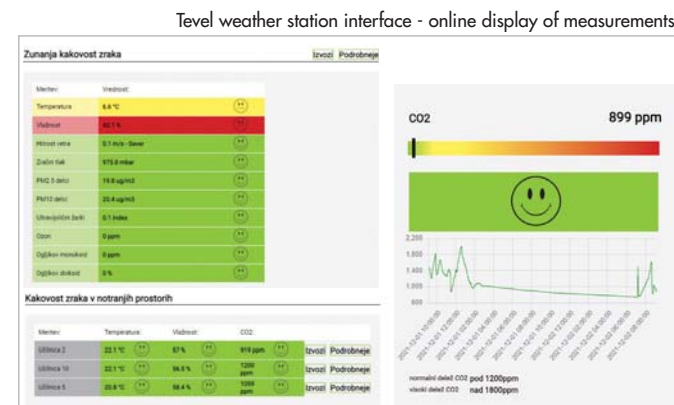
Tevel weather station interface - online display of measurements

Zunanja kakovost zraka

Izvozi Podrobneje

| Meritev | Vrednost |
|---|---|
| Temperatura | 6.6 °C |
| Vlažnost | 92.1 % |
| Hitrost vetra | 0.1 m/s - Sever |
| Zračni tlak | 975.0 mbar |
| PM2.5 delci | 19.0 ug/m3 |
| PM10 delci | 23.4 ug/m3 |
| Ultravijolični žarki | 0.1 index |
| Ozon | 0 ppm |
| Ogljikov monoksid | 0 ppm |
| Ogljikov dioksid | 0 % |

Kakovost zraka v notranjih prostorih

| Meritev | Temperatura: | Vlažnost: | CO2: | | |
|---|---|---|---|---|---|
| Učilnica 2 | 22.1 °C | 57 % | 919 ppm | Izvozi | Podrobneje |
| Učilnica 10 | 22.1 °C | 56.5 % | 1200 ppm | Izvozi | Podrobneje |
| Učilnica 5 | 20.8 °C | 58.4 % | 1000 ppm | Izvozi | Podrobneje |

CO2

899 ppm

2,200
1,800
1,400
1,000
600

2021-12-01 10:00:00
2021-12-01 12:00:00
2021-12-01 02:00:00
2021-12-01 04:00:00
2021-12-01 06:00:00
2021-12-01 08:00:00
2021-12-02 10:00:00
2021-12-02 12:00:00
2021-12-02 02:00:00
2021-12-02 04:00:00
2021-12-02 06:00:00
2021-12-02 08:00:00

normalni delež CO2 pod 1200ppm
visoki delež CO2 nad 1800ppm